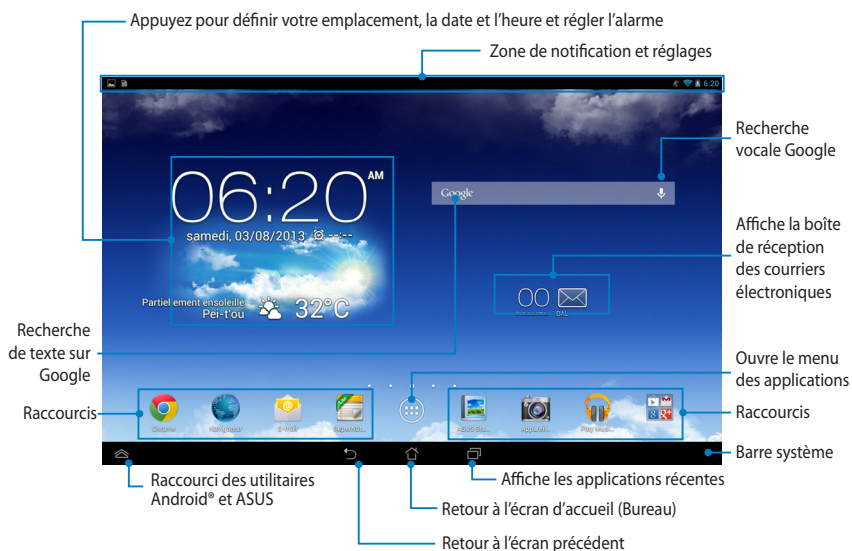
Appuyez pour définir votre emplacement, la date et l'heure et régler l'alarme

Zone de notification et réglages

6:20

06:20 AM

samedi, 03/08/2013

Partiellement ensoleillé
Pei-t'ou

32°C

Google

Recherche vocale Google

Affiche la boîte de réception des courriers électroniques

00

Recherche de texte sur Google

Ouvre le menu des applications

Raccourcis

Chrome

Navigateur

E-mail

Raccourcis

Barre système

Raccourci des utilitaires Android® et ASUS

Affiche les applications récentes

Retour à l'écran d'accueil (Bureau)

Retour à l'écran précédent